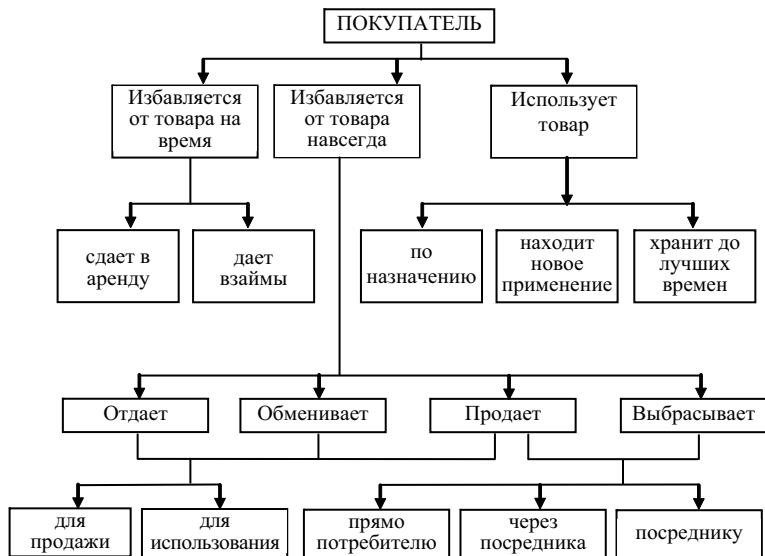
ПОКУПАТЕЛЬ

Избавляется от товара на время

Избавляется от товара навсегда

Использует товар

сдает в аренду

дает взаймы

по назначению

находит новое применение

хранит до лучших времен

Отдает

Обменивает

Продает

Выбрасывает

для продажи

для использования

прямо потребителю

через посредника

посреднику